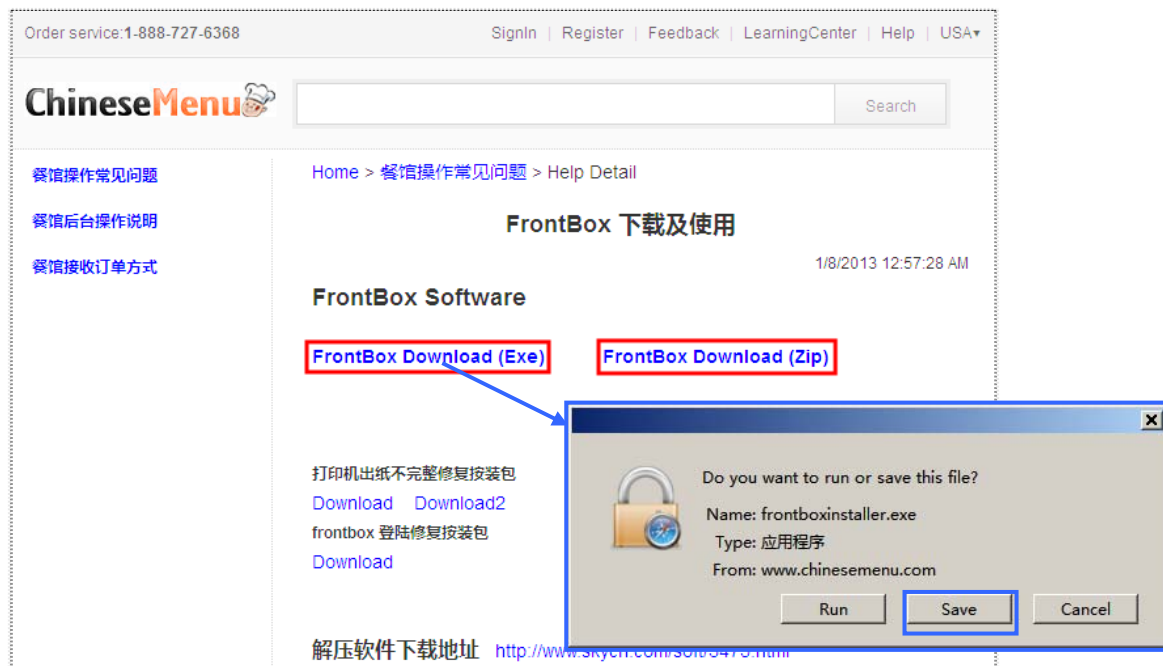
Order service:1-888-727-6368

SignIn | Register | Feedback | LearningCenter | Help | USA▾

ChineseMenu

Search

餐馆操作常见问题

餐馆后台操作说明

餐馆接收订单方式

Home > 餐馆操作常见问题 > Help Detail

FrontBox 下载及使用

1/8/2013 12:57:28 AM

FrontBox Software

FrontBox Download (Exe)

FrontBox Download (Zip)

打印机出纸不完整修复按装包

Download Download2

frontbox 登陆修复按装包

Download

解压软件下载地址 http://www.skycn.com/soft/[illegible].html

Do you want to run or save this file?

Name: frontboxinstaller.exe

Type: 应用程序

From: www.chinesemenu.com

Run

Save

Cancel